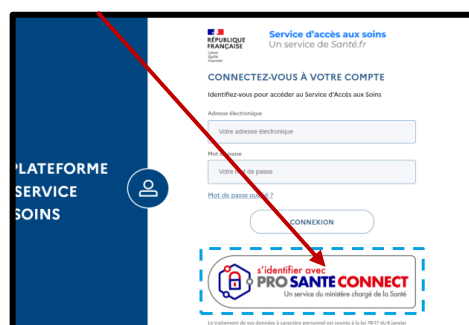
PLATEFORME
SERVICE
SOINS

RÉPUBLIQUE FRANÇAISE
Liberté
Égalité
Fraternité

Service d'accès aux soins
Un service de Santé.fr

CONNECTEZ-VOUS À VOTRE COMPTE

Identifiez-vous pour accéder au Service d'Accès aux Soins

Adresse électronique
Votre adresse électronique

Mot de passe
Votre mot de passe

Mot de passe oublié ?

CONNEXION

s'identifier avec
PRO SANTE CONNECT
Un service du ministère chargé de la Santé

Le traitement de vos données à caractère personnel est soumis à la loi 78-17 du 6 janvier